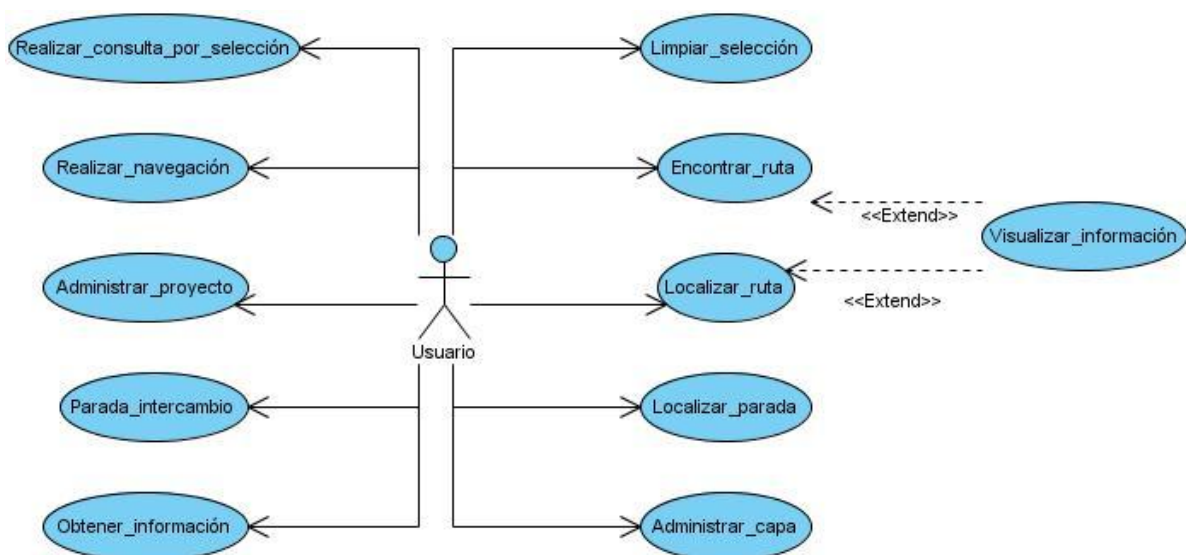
Realizar_consulta_por_selección

Limpiar_selección

Realizar_navegación

Encontrar_ruta

<<Extend>>

Visualizar_información

Administrar_proyecto

Localizar_ruta

<<Extend>>

Usuario

Parada_intercambio

Localizar_parada

Obtener_información

Administrar_capa